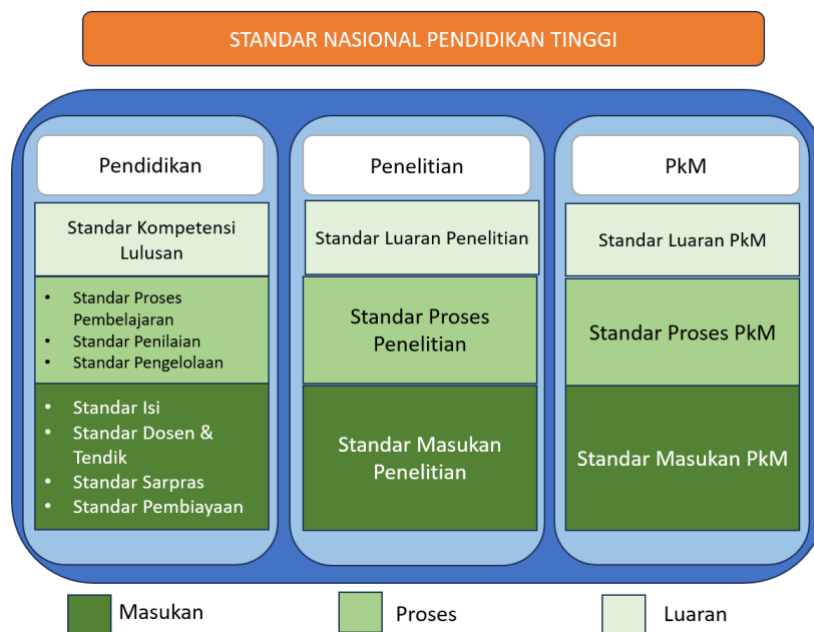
STANDAR NASIONAL PENDIDIKAN TINGGI

Pendidikan

Standar Kompetensi Lulusan

- Standar Proses Pembelajaran
- Standar Penilaian
- Standar Pengelolaan

- Standar Isi
- Standar Dosen & Tendik
- Standar Sarpras
- Standar Pembiayaan

Penelitian

Standar Luaran Penelitian

Standar Proses Penelitian

Standar Masukan Penelitian

PkM

Standar Luaran PkM

Standar Proses PkM

Standar Masukan PkM

Masukan

Proses

Luaran